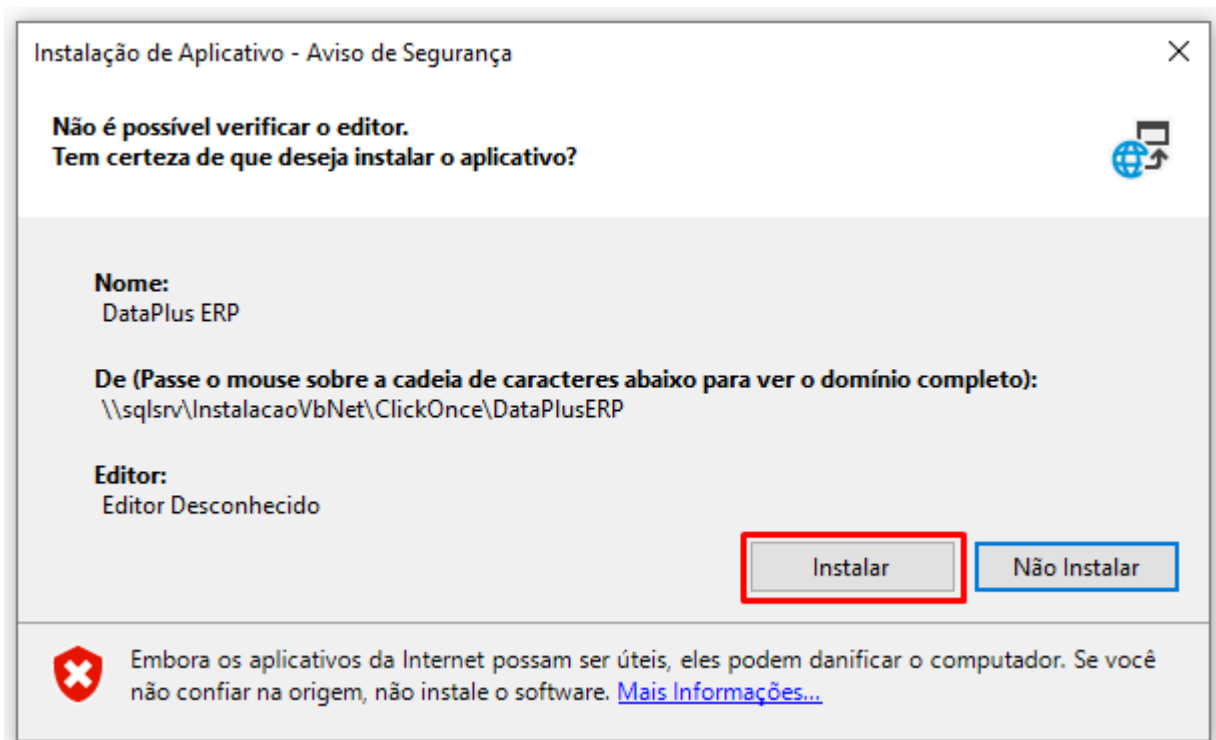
Instalação de Aplicativo - Aviso de Segurança

Não é possível verificar o editor.
Tem certeza de que deseja instalar o aplicativo?

Nome:
DataPlus ERP

De (Passe o mouse sobre a cadeia de caracteres abaixo para ver o domínio completo):
\\sqlsrv\InstalacaoVbNet\ClickOnce\DataPlusERP

Editor:
Editor Desconhecido

Instalar

Não Instalar

Embora os aplicativos da Internet possam ser úteis, eles podem danificar o computador. Se você não confiar na origem, não instale o software. Mais Informações...